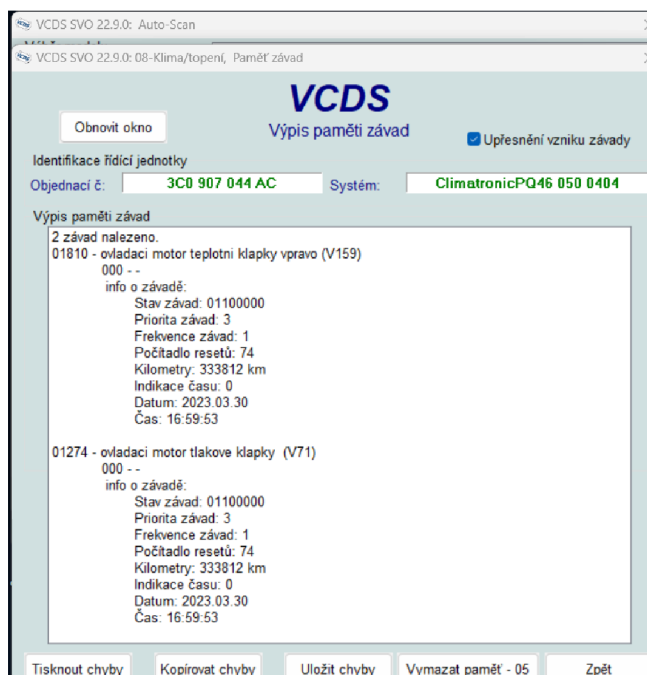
VCDS SVO 22.9.0: Auto-Scan

VCDS SVO 22.9.0: 08-Klima/topení, Paměť závad

VCDS
Výpis paměti závad

Obnovit okno

Upřesnění vzniku závady

Identifikace řídicí jednotky

Objednací č: 3C0 907 044 AC
Systém: ClimatronicPQ46 050 0404

Výpis paměti závad

2 závad nalezeno.
01810 - ovladaci motor teplotni klapky vpravo (V159)
000 - -
info o závadě:
Stav závad: 01100000
Priorita závad: 3
Frekvence závad: 1
Počítadlo resetů: 74
Kilometry: 333812 km
Indikace času: 0
Datum: 2023.03.30
Čas: 16:59:53

01274 - ovladaci motor tlakove klapky (V71)
000 - -
info o závadě:
Stav závad: 01100000
Priorita závad: 3
Frekvence závad: 1
Počítadlo resetů: 74
Kilometry: 333812 km
Indikace času: 0
Datum: 2023.03.30
Čas: 16:59:53

Tisknout chyby
Kopírovat chyby
Uložit chyby
Vymazat paměť - 05
Zpět